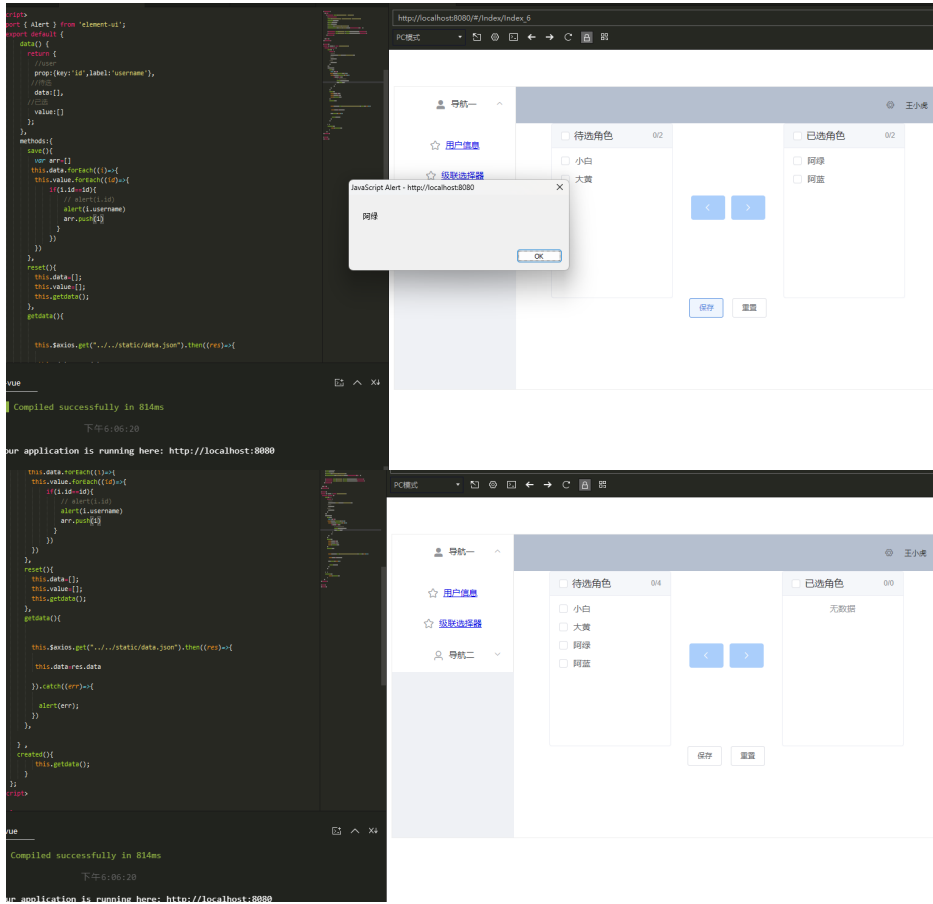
cript>
port { Alert } from 'element-ui';
export default {
data() {
return {
//user
prop:{key:'id',label:'username'},
//待选
data:[],
//已选
value:[]
};
},
methods:{
save(){
var arr=[]
this.data.forEach((i)=>{
this.value.forEach((id)=>{
if(i.id==id){
// alert(i.id)
alert(i.username)
arr.push(i)
}
})
})
},
reset(){
this.data=[];
this.value=[];
this.getdata();
},
getdata(){

this.$axios.get("../../static/data.json").then((res)=>{

vue

Compiled successfully in 814ms

下午6:06:20

our application is running here: http://localhost:8080

http://localhost:8080/#/Index/Index_6

PC模式

导航一

王小虎

用户信息

级联选择器

待选角色 0/2

小白

大黄

已选角色 0/2

阿绿

阿蓝

JavaScript Alert - http://localhost:8080

阿绿

OK

保存

重置

this.data.forEach((i)=>{
this.value.forEach((id)=>{
if(i.id==id){
// alert(i.id)
alert(i.username)
arr.push(i)
}
})
})
},
reset(){
this.data=[];
this.value=[];
this.getdata();
},
getdata(){

this.$axios.get("../../static/data.json").then((res)=>{

this.data=res.data

}).catch((err)=>{

alert(err);
})
},

} ,
created(){
this.getdata();
}
};
cript>

vue

Compiled successfully in 814ms

下午6:06:20

our application is running here: http://localhost:8080

PC模式

导航一

王小虎

用户信息

级联选择器

导航二

待选角色 0/4

小白

大黄

阿绿

阿蓝

已选角色 0/0

无数据

保存

重置